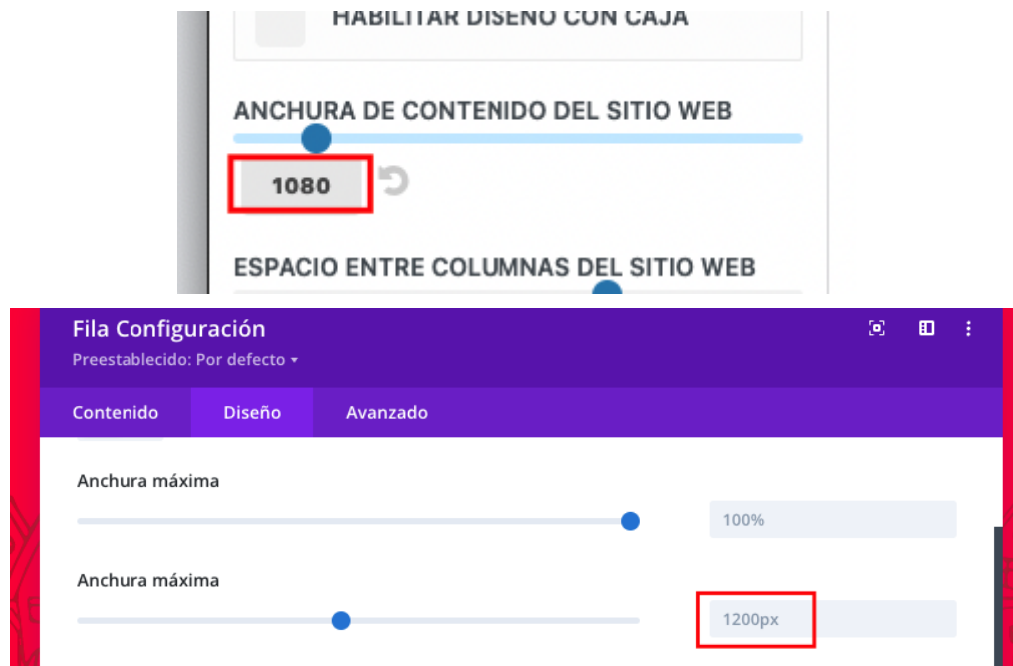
HABILITAR DISEÑO CON CAJA

ANCHURA DE CONTENIDO DEL SITIO WEB

1080

ESPACIO ENTRE COLUMNAS DEL SITIO WEB

Fila Configuración

Preestablecido: Por defecto ▾

Contenido
Diseño
Avanzado

Anchura máxima

100%

Anchura máxima

1200px